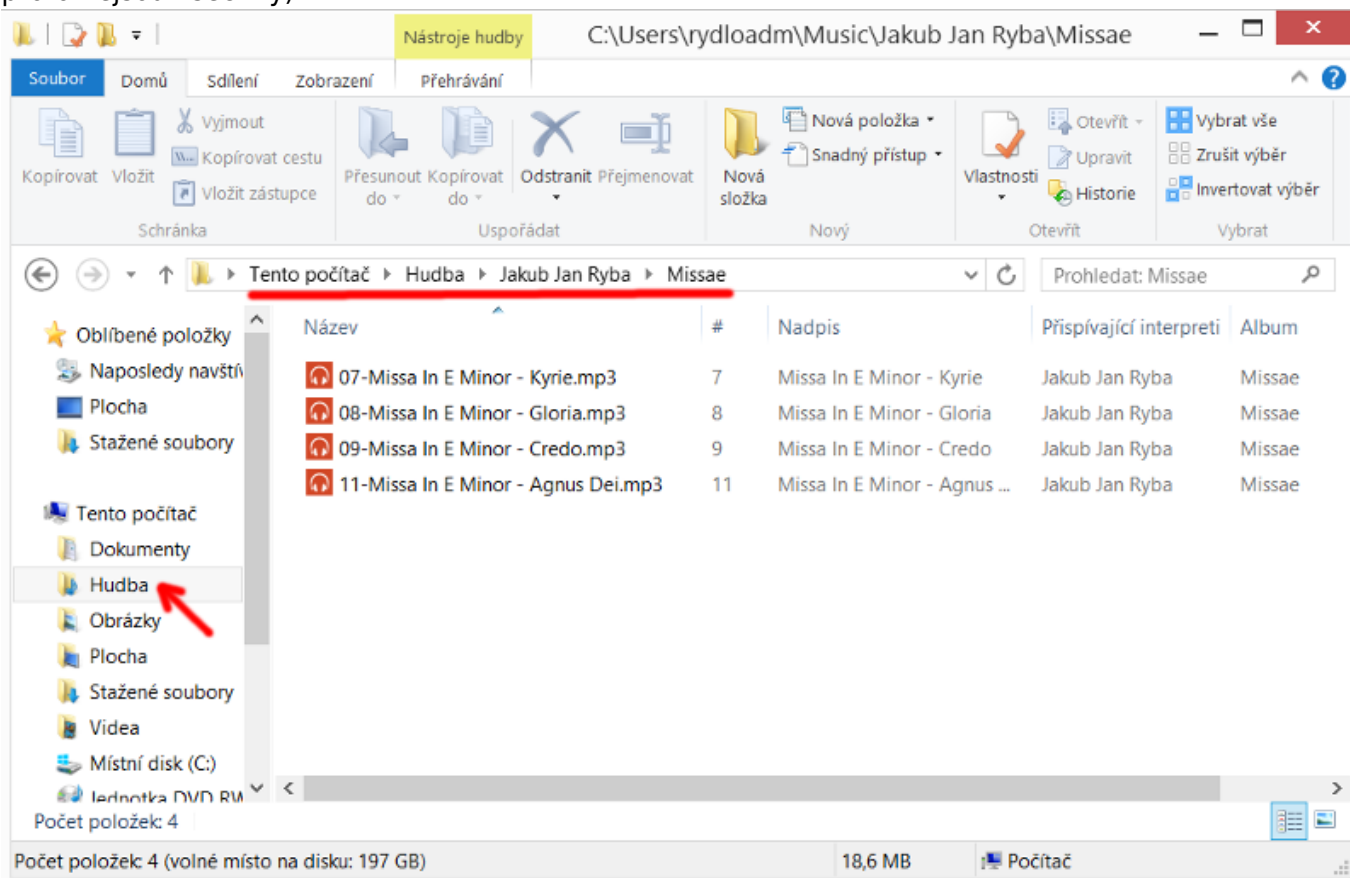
Nástroje hudby C:\Users\rydloadm\Music\Jakub Jan Ryba\Missae

Soubor Domů Sdílení Zobrazení Přehrávání

Kopírovat Vložit Vyjmout Kopírovat cestu Vložit zástupce
Schránka

Přesunout do Kopírovat do Odstranit Přejmenovat
Uspořádat

Nová složka Nová položka Snadný přístup
Nový

Vlastnosti Otevřít Upravit Historie
Otevřít

Vybrat vše Zrušit výběr Invertovat výběr
Vybrat

Tento počítač ▸ Hudba ▸ Jakub Jan Ryba ▸ Missae

Prohledat: Missae

Oblíbené položky
Naposledy navštív
Plocha
Stažené soubory

Tento počítač
Dokumenty
Hudba
Obrázky
Plocha
Stažené soubory
Videa
Místní disk (C:)
Jednotka DVD RW

| Název | # | Nadpis | Přispívající interpreti | Album |
|---|---|---|---|---|
| 07-Missa In E Minor - Kyrie.mp3 | 7 | Missa In E Minor - Kyrie | Jakub Jan Ryba | Missae |
| 08-Missa In E Minor - Gloria.mp3 | 8 | Missa In E Minor - Gloria | Jakub Jan Ryba | Missae |
| 09-Missa In E Minor - Credo.mp3 | 9 | Missa In E Minor - Credo | Jakub Jan Ryba | Missae |
| 11-Missa In E Minor - Agnus Dei.mp3 | 11 | Missa In E Minor - Agnus ... | Jakub Jan Ryba | Missae |

Počet položek: 4

Počet položek: 4 (volné místo na disku: 197 GB) 18,6 MB Počítač